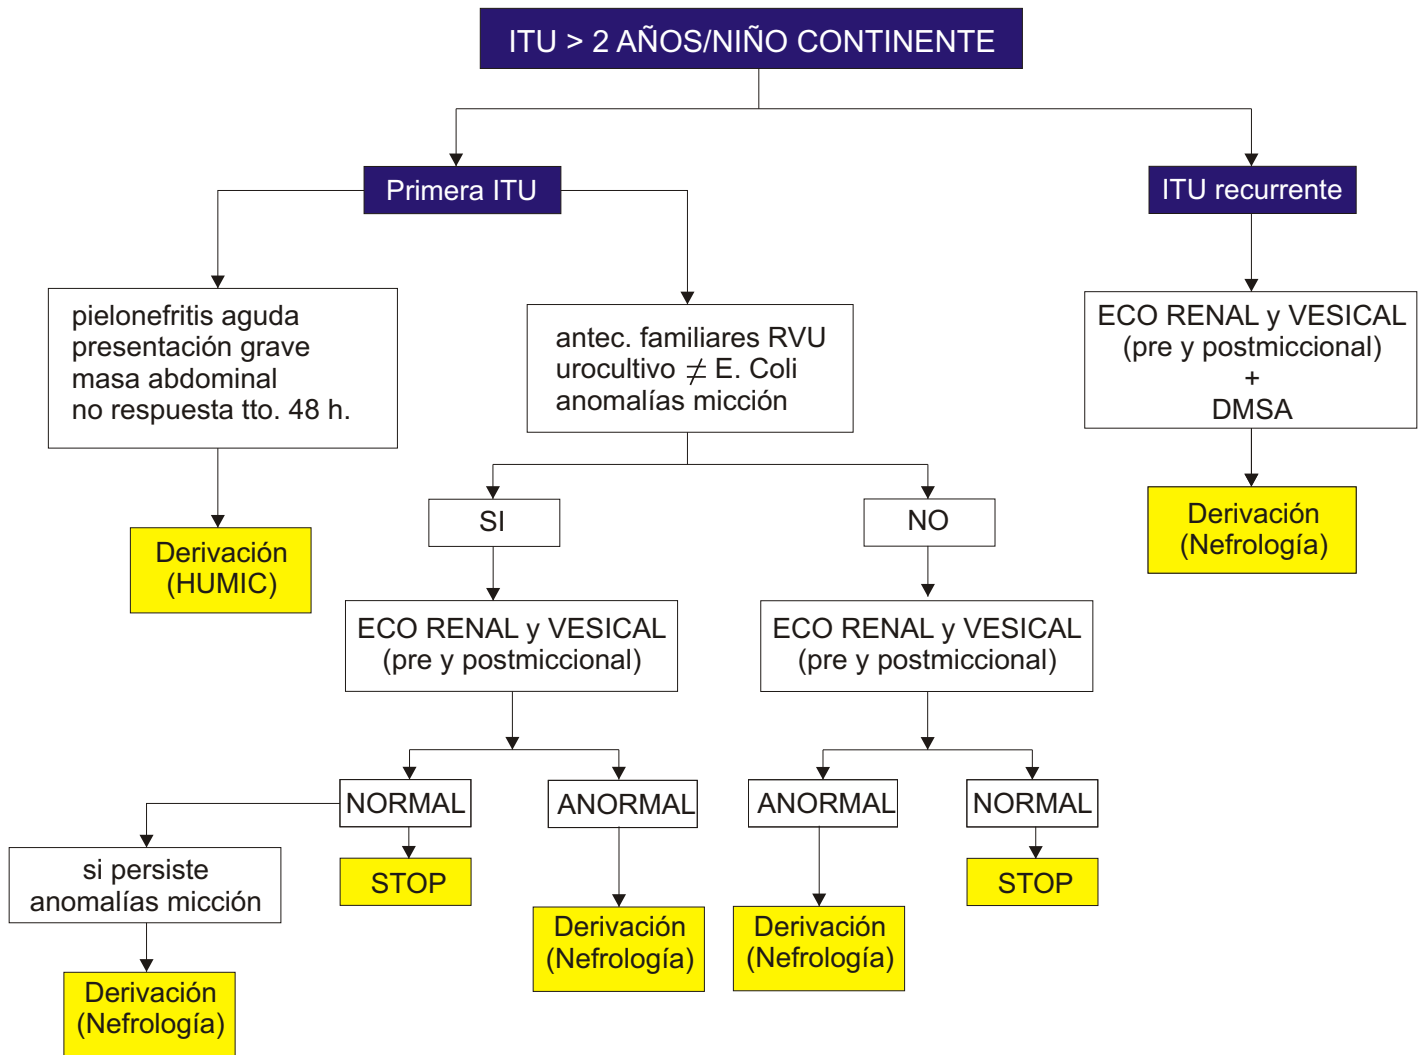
ITU > 2 AÑOS/NIÑO CONTINENTE

Primera ITU

ITU recurrente

pielonefritis aguda
presentación grave
masa abdominal
no respuesta tto. 48 h.

antec. familiares RVU
urocultivo $\neq$ E. Coli
anomalías micción

ECO RENAL y VESICAL
(pre y postmiccional)
+
DMSA

Derivación
(HUMIC)

SI

NO

Derivación
(Nefrología)

ECO RENAL y VESICAL
(pre y postmiccional)

ECO RENAL y VESICAL
(pre y postmiccional)

NORMAL

ANORMAL

ANORMAL

NORMAL

si persiste
anomalías micción

STOP

STOP

Derivación
(Nefrología)

Derivación
(Nefrología)

Derivación
(Nefrología)